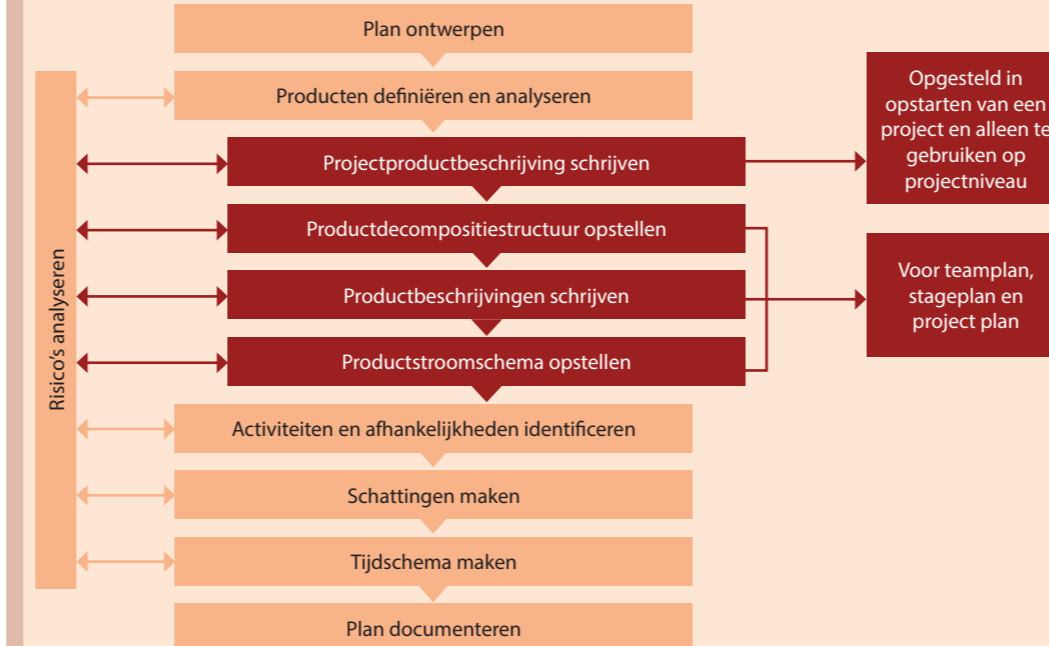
Plan ontwerpen

Producten definiëren en analyseren

Projectproductbeschrijving schrijven

Productdecompositiestructuur opstellen

Productbeschrijvingen schrijven

Productstroomschema opstellen

Activiteiten en afhankelijkheden identificeren

Schattingen maken

Tijdschema maken

Plan documenteren

Risico's analyseren

Opgesteld in opstarten van een project en alleen te gebruiken op projectniveau

Voor teamplan, stageplan en project plan